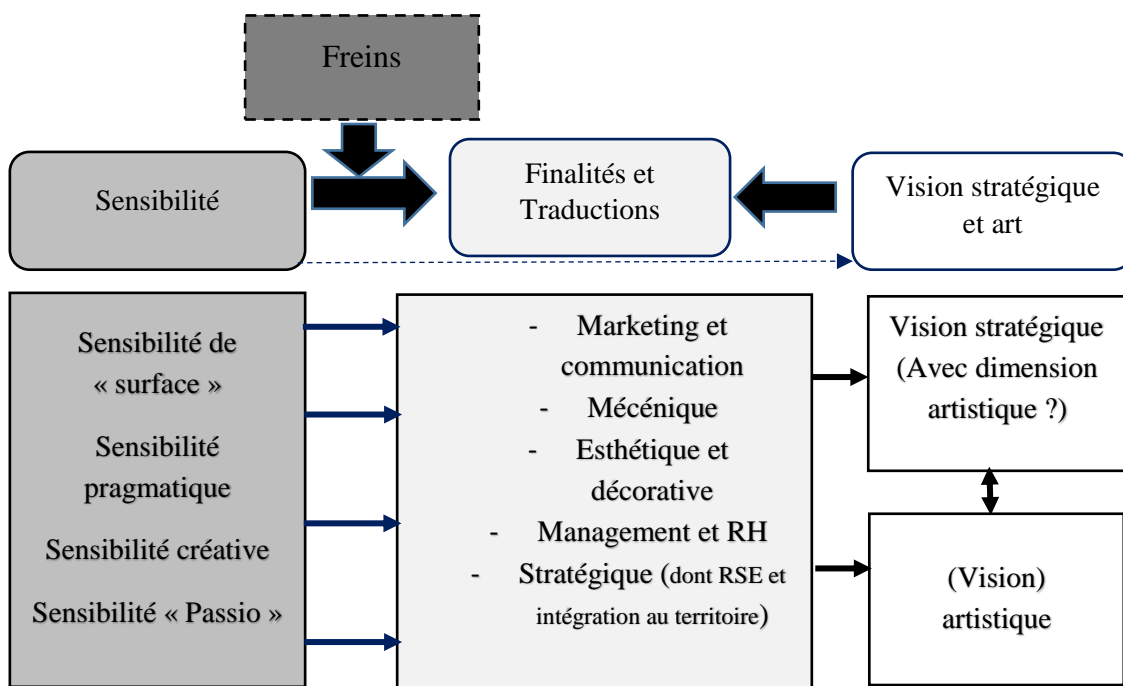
Freins

Sensibilité

Finalités et Traductions

Vision stratégique et art

Sensibilité de « surface »

Sensibilité pragmatique

Sensibilité créative

Sensibilité « Passio »

- Marketing et communication
- Mécénique
- Esthétique et décorative
- Management et RH
- Stratégique (dont RSE et intégration au territoire)

Vision stratégique (Avec dimension artistique ?)

(Vision) artistique